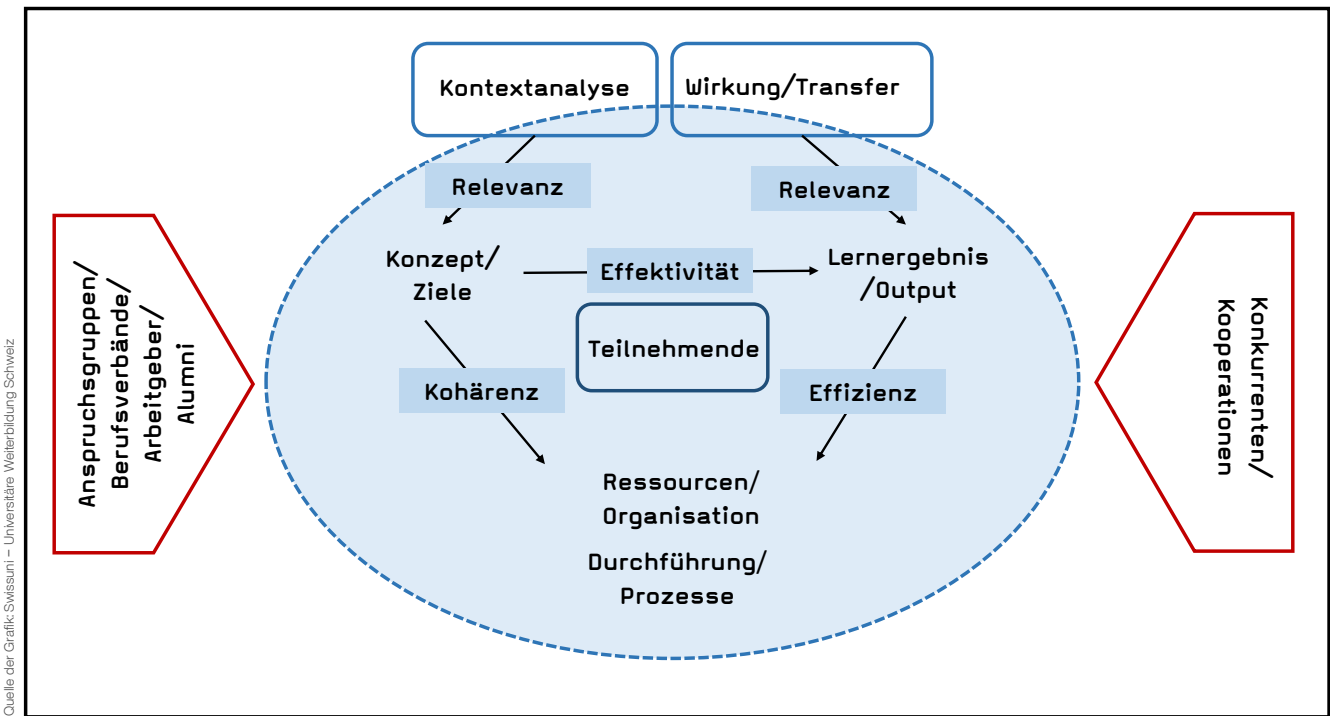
Kontextanalyse

Wirkung/Transfer

Relevanz

Relevanz

Konzept/ Ziele

Effektivität

Lernergebnis /Output

Teilnehmende

Kohärenz

Effizienz

Ressourcen/ Organisation

Durchführung/ Prozesse

Anspruchsgruppen/ Berufsverbände/ Arbeitgeber/ Alumni

Konkurrenten/ Kooperationen

Quelle der Grafik: Swissuni – Universitäre Weiterbildung Schweiz